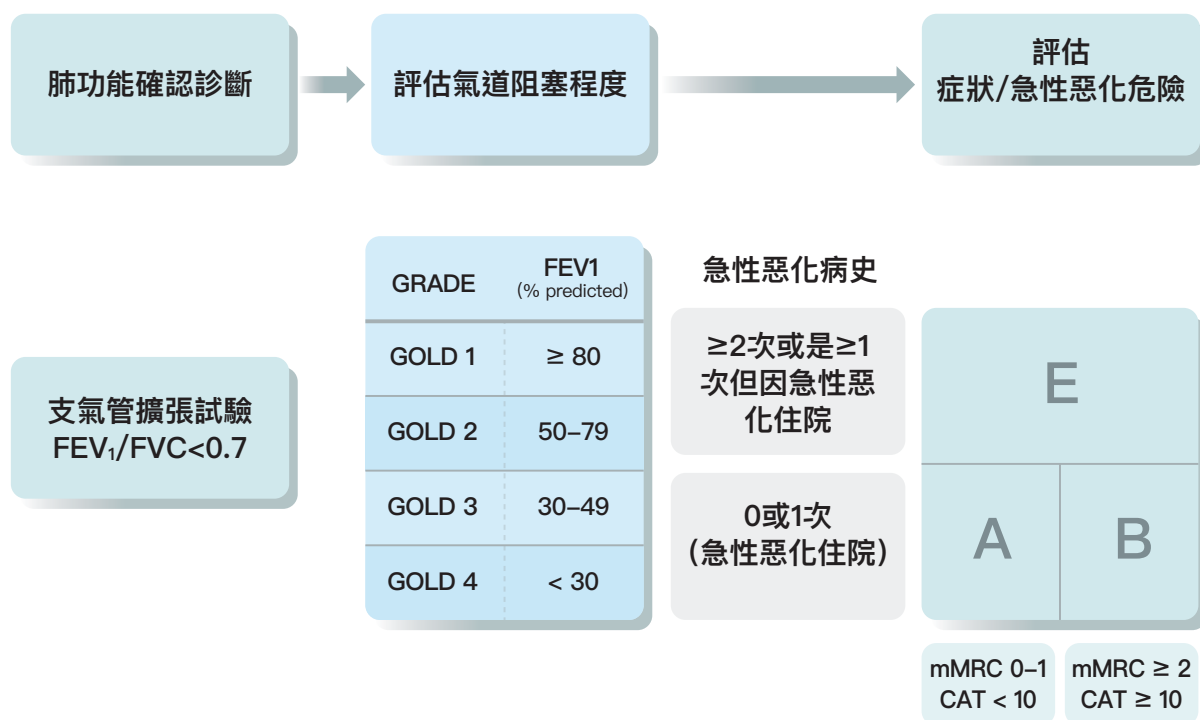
肺功能確認診斷

評估氣道阻塞程度

評估
症狀/急性惡化危險

支氣管擴張試驗
$FEV_1/FVC<0.7$

| GRADE | FEV1 (% predicted) |
|---|---|
| GOLD 1 | ≥ 80 |
| GOLD 2 | 50–79 |
| GOLD 3 | 30–49 |
| GOLD 4 | < 30 |

急性惡化病史

≥2次或是≥1次但因急性惡化住院

0或1次
(急性惡化住院)

E

A

B

mMRC 0–1
CAT < 10

mMRC ≥ 2
CAT ≥ 10